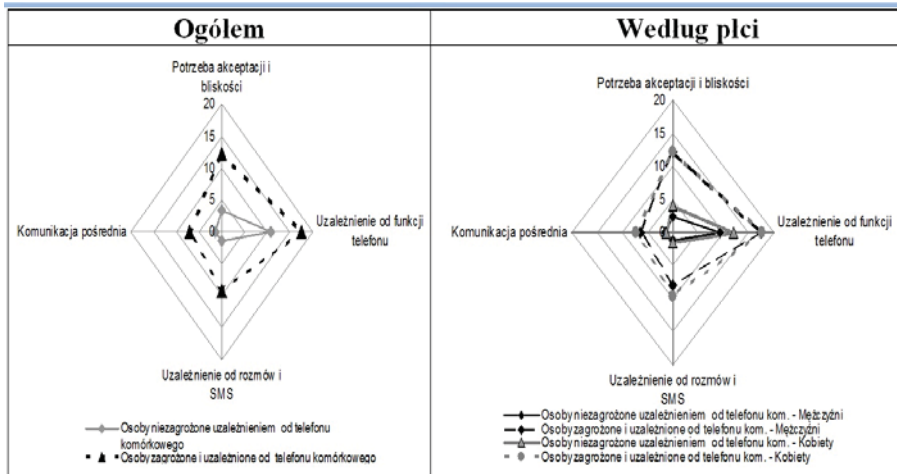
| Ogólem | Według płci |
|---|---|
| Potrzeba akceptacji i bliskości 20 15 10 5 0 Komunikacja pośrednia Uzależnienie od funkcji telefonu Uzależnienie od rozmów i SMS — Osoby niezagrożone uzależnieniem od telefonu komórkowego ▲ Osoby zagrożone i uzależnione od telefonu komórkowego | Potrzeba akceptacji i bliskości 20 15 10 5 0 Komunikacja pośrednia Uzależnienie od funkcji telefonu Uzależnienie od rozmów i SMS — Osoby niezagrożone uzależnieniem od telefonu kom. - Mężczyźni — Osoby zagrożone i uzależnione od telefonu kom. - Mężczyźni — Osoby niezagrożone uzależnieniem od telefonu kom. - Kobiety — Osoby zagrożone i uzależnione od telefonu kom. - Kobiety |